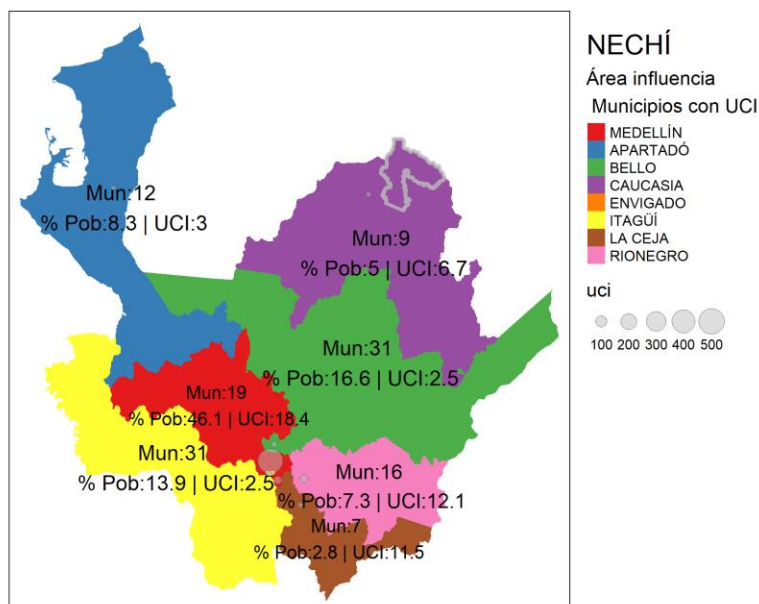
NECHÍ
Área influencia
Municipios con UCI
MEDELLÍN
APARTADÓ
BELLO
CAUCASIA
ENVIGADO
ITAGÜÍ
LA CEJA
RIONEGRO
uci
100 200 300 400 500

Mun:12
% Pob:8.3 | UCI:3

Mun:9
% Pob:5 | UCI:6.7

Mun:31
% Pob:16.6 | UCI:2.5

Mun:19
% Pob:46.1 | UCI:18.4

Mun:31
% Pob:13.9 | UCI:2.5

Mun:16
% Pob:7.3 | UCI:12.1

Mun:7
% Pob:2.8 | UCI:11.5